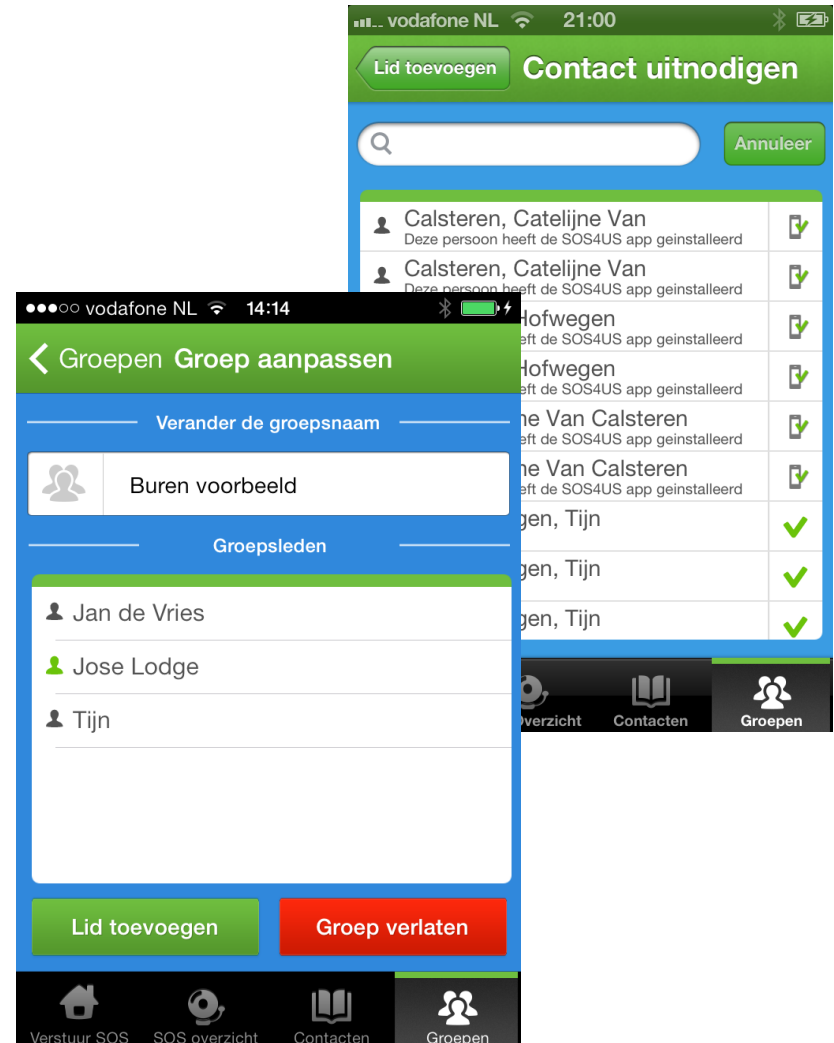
vodafone NL 21:00

Lid toevoegen Contact uitnodigen

Annuleer

Calsteren, Catelijne Van
Deze persoon heeft de SOS4US app geinstalleerd

Calsteren, Catelijne Van
Deze persoon heeft de SOS4US app geinstalleerd

Hofwegen
eft de SOS4US app geinstalleerd

Hofwegen
eft de SOS4US app geinstalleerd

ne Van Calsteren
eft de SOS4US app geinstalleerd

ne Van Calsteren
eft de SOS4US app geinstalleerd

gen, Tijn

gen, Tijn

gen, Tijn

verzicht Contacten Groepen

●●●○○ vodafone NL 14:14

Groepen Groep aanpassen

Verander de groepsnaam

Buren voorbeeld

Groepsleden

Jan de Vries

Jose Lodge

Tijn

Lid toevoegen

Groep verlaten

Verstuur SOS SOS overzicht Contacten Groepen